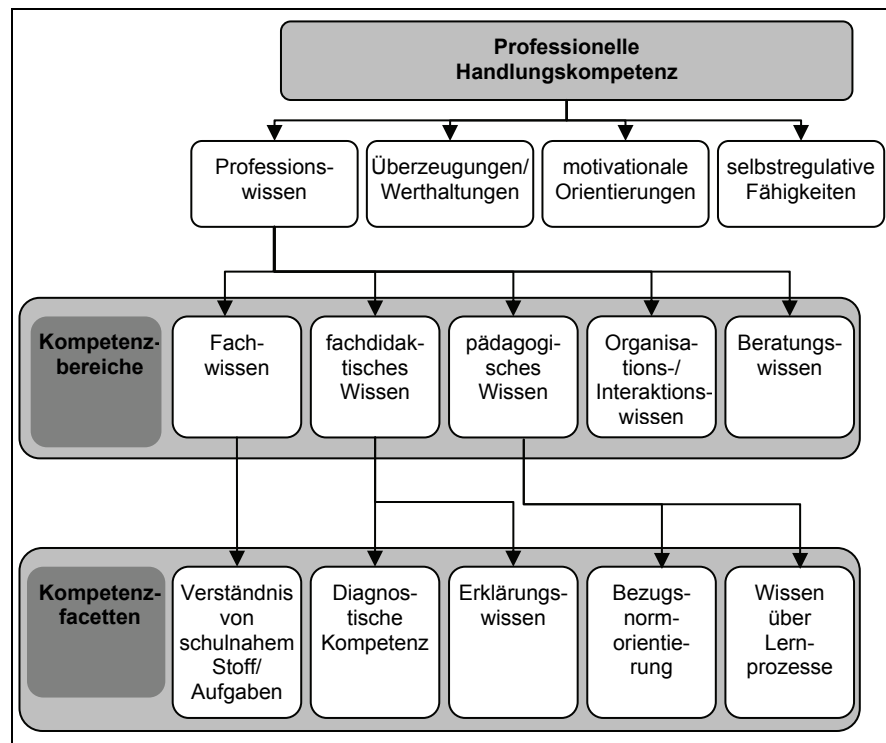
Professionelle Handlungskompetenz

Professionswissen

Überzeugungen/ Werthaltungen

motivationale Orientierungen

selbstregulative Fähigkeiten

Kompetenzbereiche

Fachwissen

fachdidaktisches Wissen

pädagogisches Wissen

Organisations-/ Interaktionswissen

Beratungswissen

Kompetenzfacetten

Verständnis von schulnahem Stoff/ Aufgaben

Diagnostische Kompetenz

Erklärungswissen

Bezugsnormorientierung

Wissen über Lernprozesse